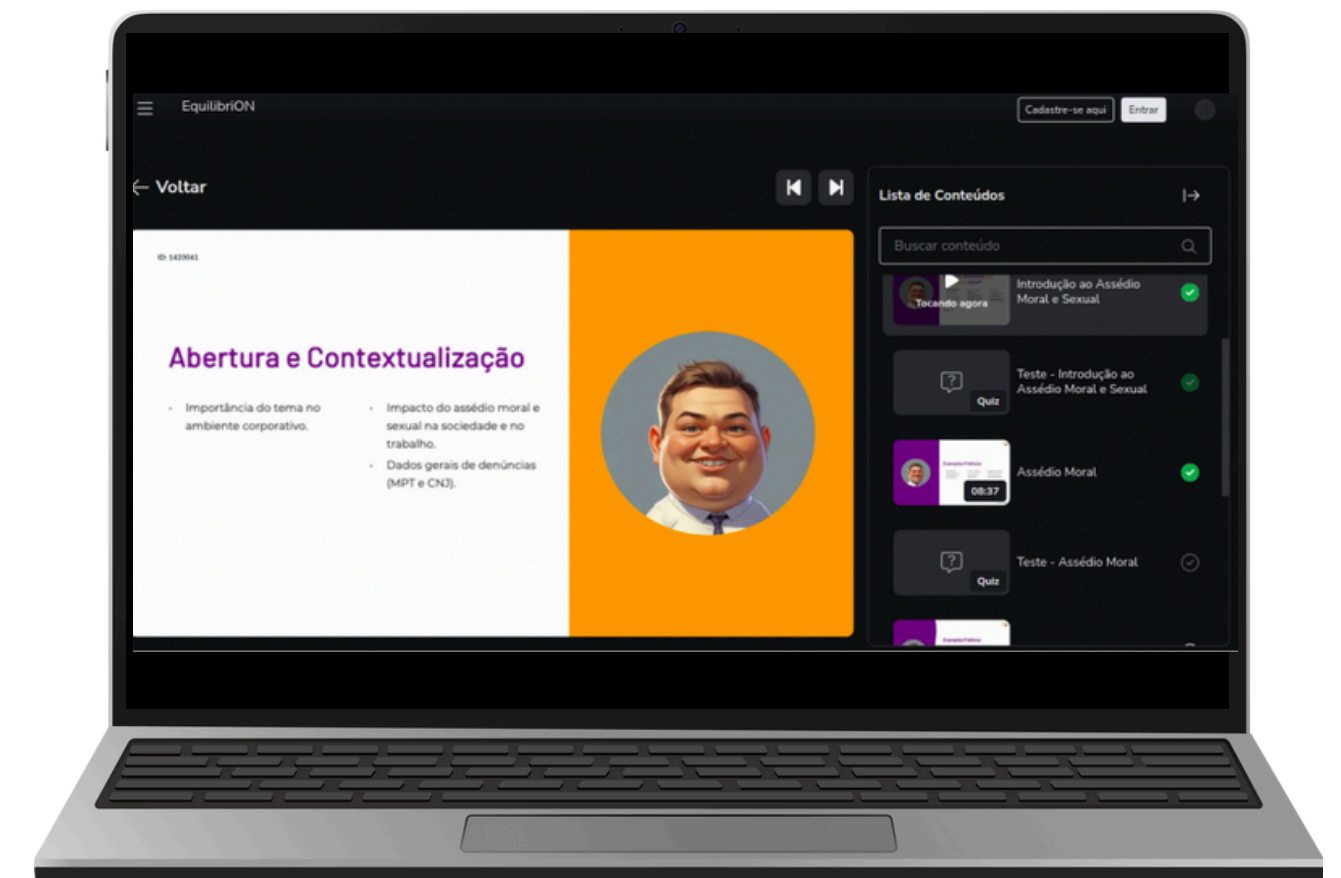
EquilibriON

Cadastre-se aqui

Entrar

← Voltar

ID: 1420041

Abertura e Contextualização

- Importância do tema no ambiente corporativo.

- Impacto do assédio moral e sexual na sociedade e no trabalho.
- Dados gerais de denúncias (MPT e CNJ).

Lista de Conteúdos

Buscar conteúdo

Tocando agora

Introdução ao Assédio Moral e Sexual

Quiz

Teste - Introdução ao Assédio Moral e Sexual

08:37

Assédio Moral

Quiz

Teste - Assédio Moral